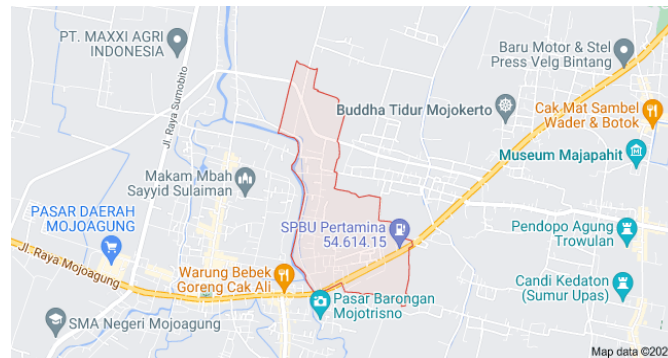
PT. MAXXI AGRI INDONESIA

Jl. Raya Sumobito

Baru Motor & Stel Press Velg Bintang

Buddha Tidur Mojokerto

Cak Mat Sambel Wader & Botok

Museum Majapahit

Makam Mbah Sayyid Sulaiman

PASAR DAERAH MOJOAGUNG

SPBU Pertamina 54.614.15

Pendopo Agung Trowulan

Jl. Raya Mojoagung

Warung Bebek Goreng Cak Ali

Candi Kedaton (Sumur Upas)

Pasar Barongan Mojotrisno

SMA Negeri Mojoagung

Map data ©202